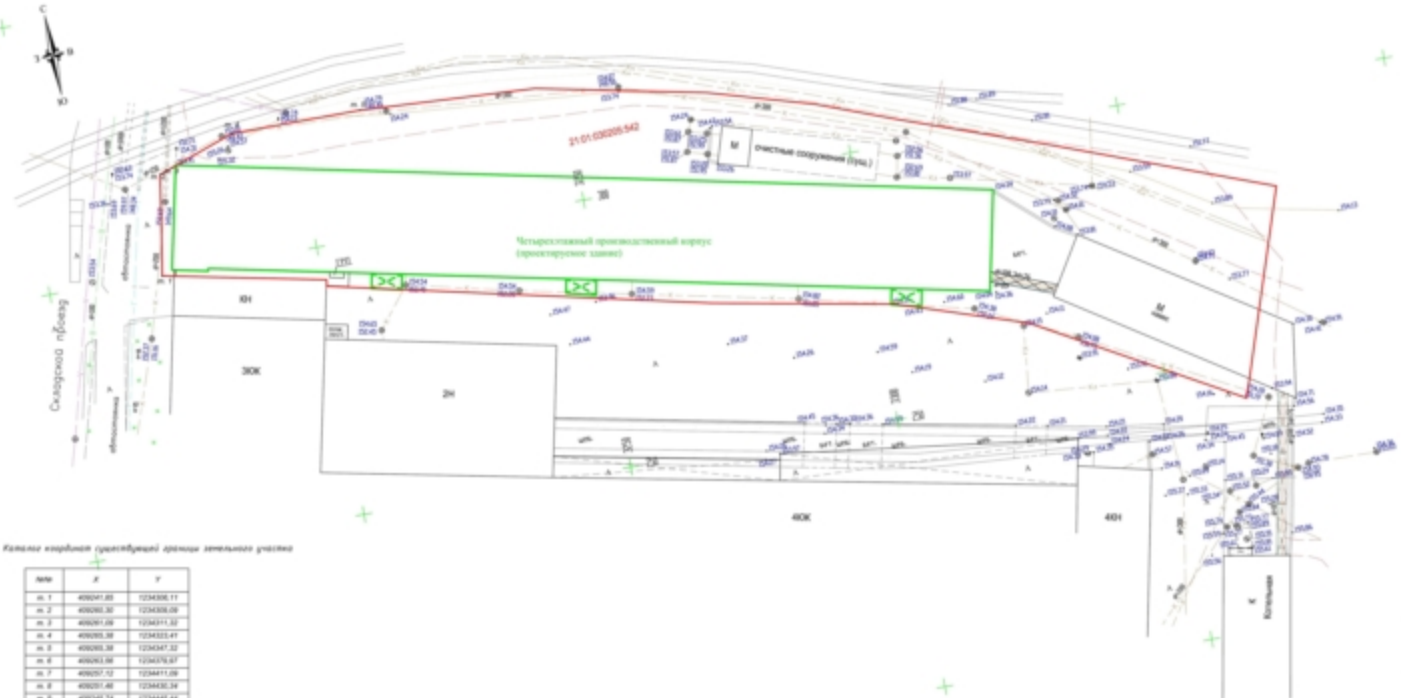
С
З
В
Ю

21:01:030205:542

очистные сооружения (бук.)

Четырехэтажный производственный корпус (проектируемое здание)

Складской проезд

1Н

3ЮК

2Н

4ЮК

4Кн

М

Котельная

Каталог координат существующей границы земельного участка

| №№ | X | Y |
|---|---|---|
| т. 1 | 409241,85 | 1234306,11 |
| т. 2 | 409260,30 | 1234309,09 |
| т. 3 | 409261,09 | 1234311,32 |
| т. 4 | 409265,38 | 1234323,41 |
| т. 5 | 409265,38 | 1234347,32 |
| т. 6 | 409263,98 | 1234378,87 |
| т. 7 | 409257,12 | 1234411,09 |
| т. 8 | 409251,40 | 1234430,34 |